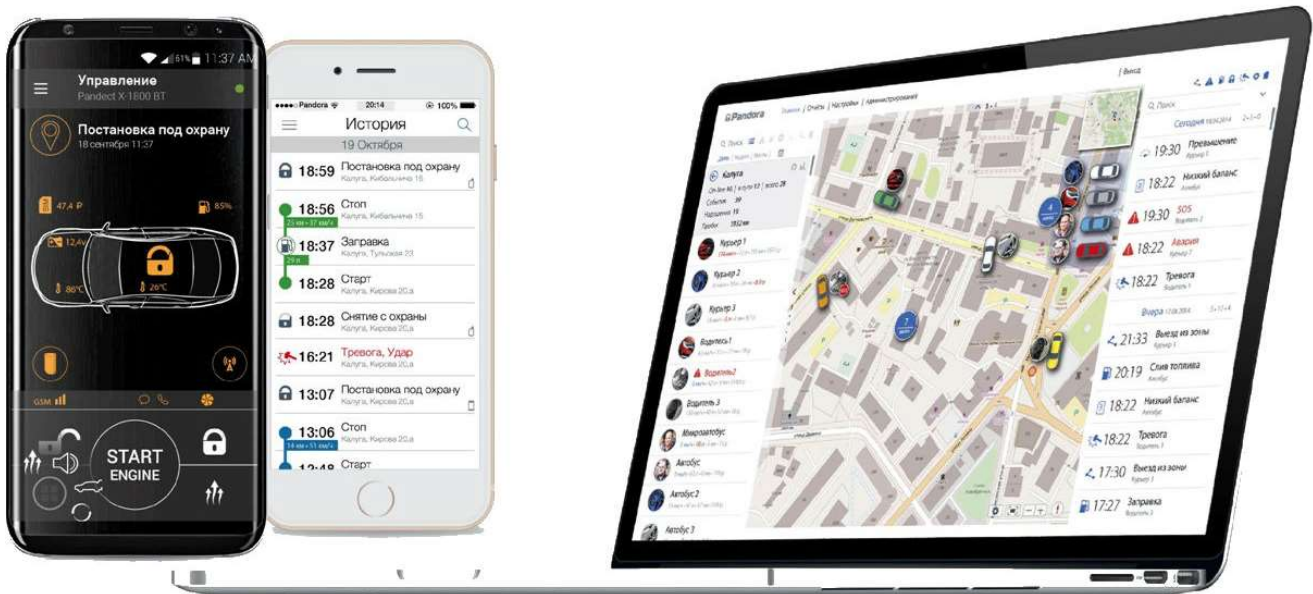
61% 11:37 AM

Управление
Pandect X-1800 BT

Постановка под охрану
18 сентября 11:37

47,4 Р
85%
12,4v
86°C
26°C

GSM

START
ENGINE

Pandora 20:14 100%
История
19 Октября

18:59 Постановка под охрану
Калуга, Кибальчича 15

18:56 Стоп
Калуга, Кибальчича 15

18:37 Заправка
Калуга, Тульская 23

18:28 Старт
Калуга, Кирова 2С,а

18:28 Снятие с охраны
Калуга, Кирова 2С,а

16:21 Тревога, Удар
Калуга, Кирова 2С,а

13:07 Постановка под охрану
Калуга, Кирова 2С,а

13:06 Стоп
Калуга, Кирова 2С,а

Старт

Pandora
Выход

Поиск

Калуга

Курьер 1
Курьер 2
Курьер 3
Водитель 1
Водитель 2
Водитель 3
Микроавтобус
Автобус
Автобус 2
Автобус 3

Поиск
Сегодня

19:30 Превышение
18:22 Низкий баланс
19:30 SOS
18:22 Авария
18:22 Тревога

Вчера

21:33 Выезд из зоны
20:19 Слив топлива
18:22 Низкий баланс
18:22 Тревога
17:30 Въезд из зоны
17:27 Заправка